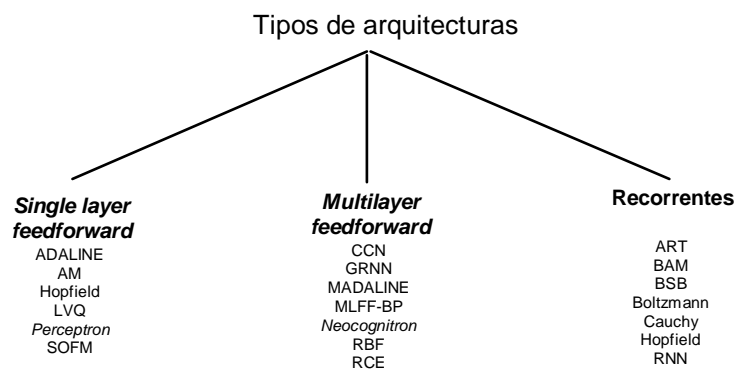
Tipos de arquitecturas

Single layer feedforward
ADALINE
AM
Hopfield
LVQ
Perceptron
SOFM

Multilayer feedforward
CCN
GRNN
MADALINE
MLFF-BP
Neocognitron
RBF
RCE

Recorrentes
ART
BAM
BSB
Boltzmann
Cauchy
Hopfield
RNN